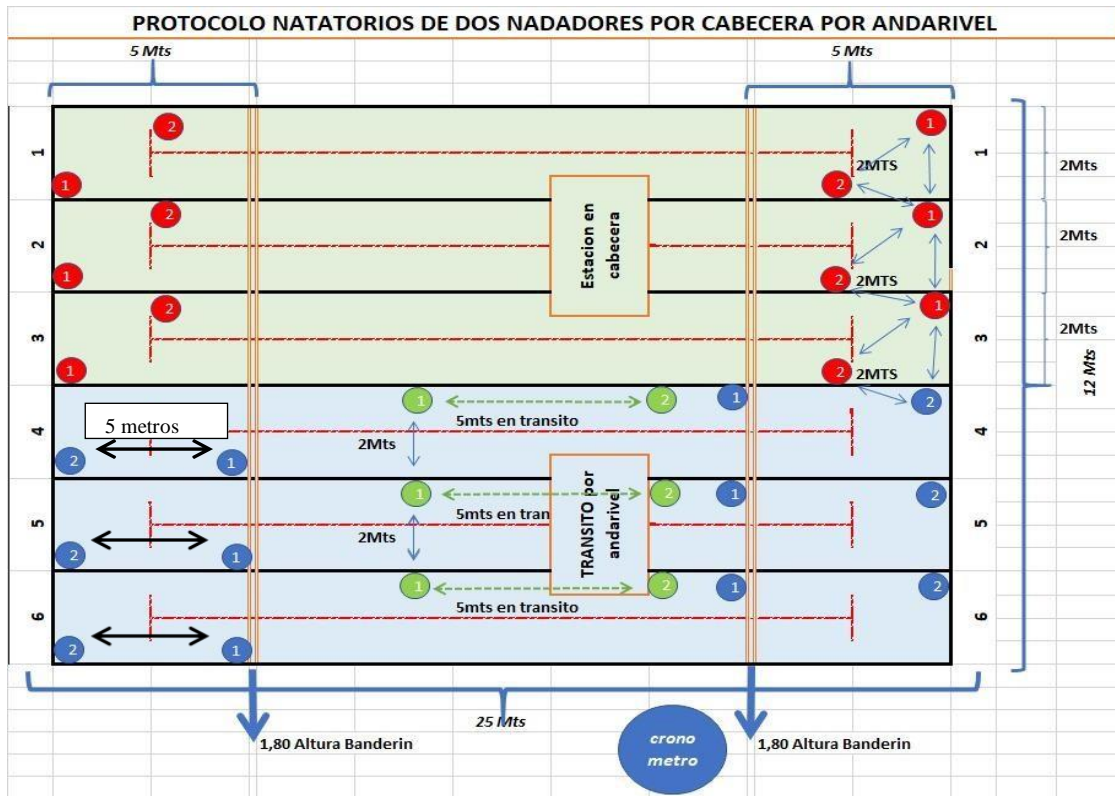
PROTOCOLO NATATORIOS DE DOS NADADORES POR CABECERA POR ANDARIVEL

5 Mts

5 Mts

1
2
1
2MTS
1
2

2
2
1
Estacion en cabecera
1
2
2MTS
2

3
2
1
1
2
2MTS
3

2Mts
2Mts
2Mts
12 Mts

4
5 metros
2
1
1
5mts en transito
2
2Mts
1
2
4

5
2
1
1
5mts en tran
2
2Mts
TRANSITO por andarivel
1
2
5

6
2
1
1
5mts en transito
2
1
2
6

25 Mts

1,80 Altura Banderin

crono metro

1,80 Altura Banderin